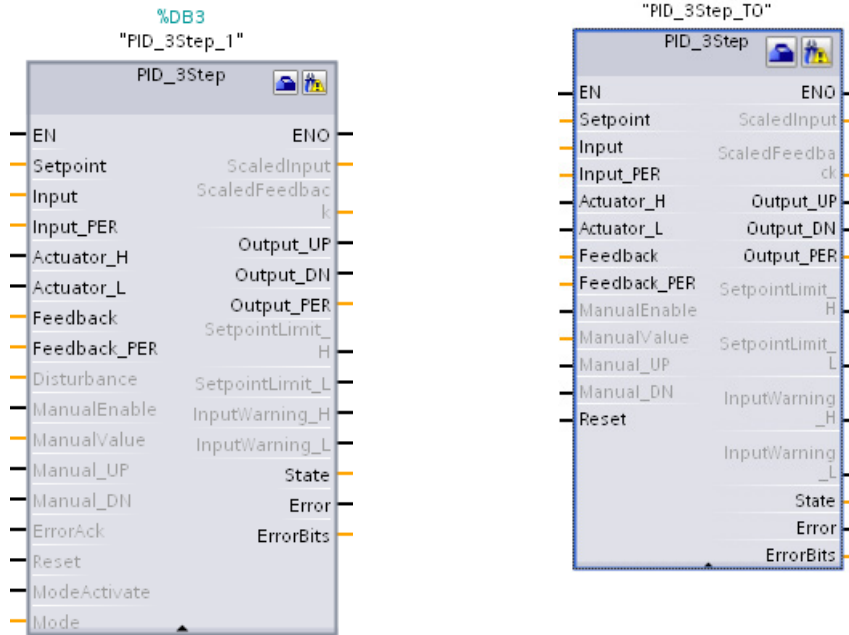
%DB3
"PID_3Step_1"

PID_3Step

EN
Setpoint
Input
Input_PER
Actuator_H
Actuator_L
Feedback
Feedback_PER
Disturbance
ManualEnable
ManualValue
Manual_UP
Manual_DN
ErrorAck
Reset
ModeActivate
Mode

ENO
ScaledInput
ScaledFeedback
Output_UP
Output_DN
Output_PER
SetpointLimit_H
SetpointLimit_L
InputWarning_H
InputWarning_L
State
Error
ErrorBits

"PID_3Step_TO"

PID_3Step

EN
Setpoint
Input
Input_PER
Actuator_H
Actuator_L
Feedback
Feedback_PER
ManualEnable
ManualValue
Manual_UP
Manual_DN
Reset

ENO
ScaledInput
ScaledFeedback
Output_UP
Output_DN
Output_PER
SetpointLimit_H
SetpointLimit_L
InputWarning_H
InputWarning_L
State
Error
ErrorBits